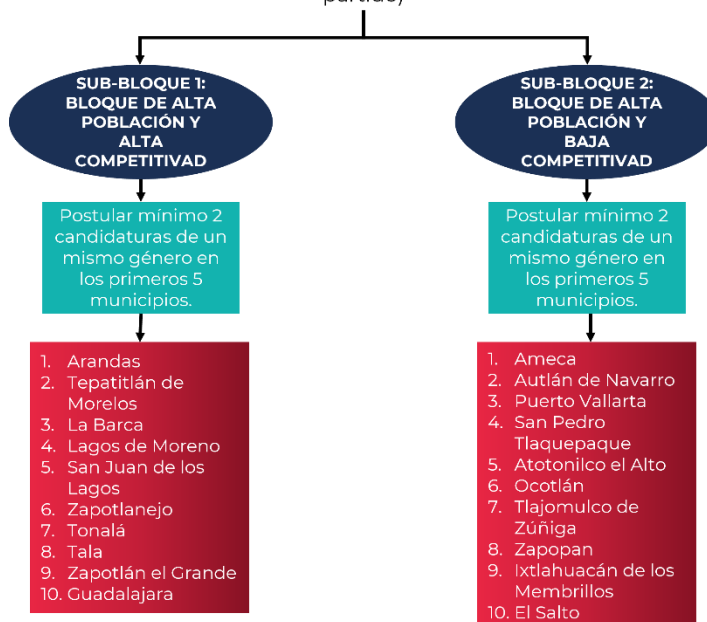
partido)

SUB-BLOQUE 1: BLOQUE DE ALTA POBLACIÓN Y ALTA COMPETITIVIDAD

Postular mínimo 2 candidaturas de un mismo género en los primeros 5 municipios.

1. Arandas
2. Tepatitlán de Morelos
3. La Barca
4. Lagos de Moreno
5. San Juan de los Lagos
6. Zapotlanejo
7. Tonalá
8. Tala
9. Zapotlán el Grande
10. Guadalajara

SUB-BLOQUE 2: BLOQUE DE ALTA POBLACIÓN Y BAJA COMPETITIVIDAD

Postular mínimo 2 candidaturas de un mismo género en los primeros 5 municipios.

1. Ameca
2. Autlán de Navarro
3. Puerto Vallarta
4. San Pedro Tlaquepaque
5. Atotonilco el Alto
6. Ocotlán
7. Tlajomulco de Zúñiga
8. Zapopan
9. Ixtlahuacán de los Membrillos
10. El Salto